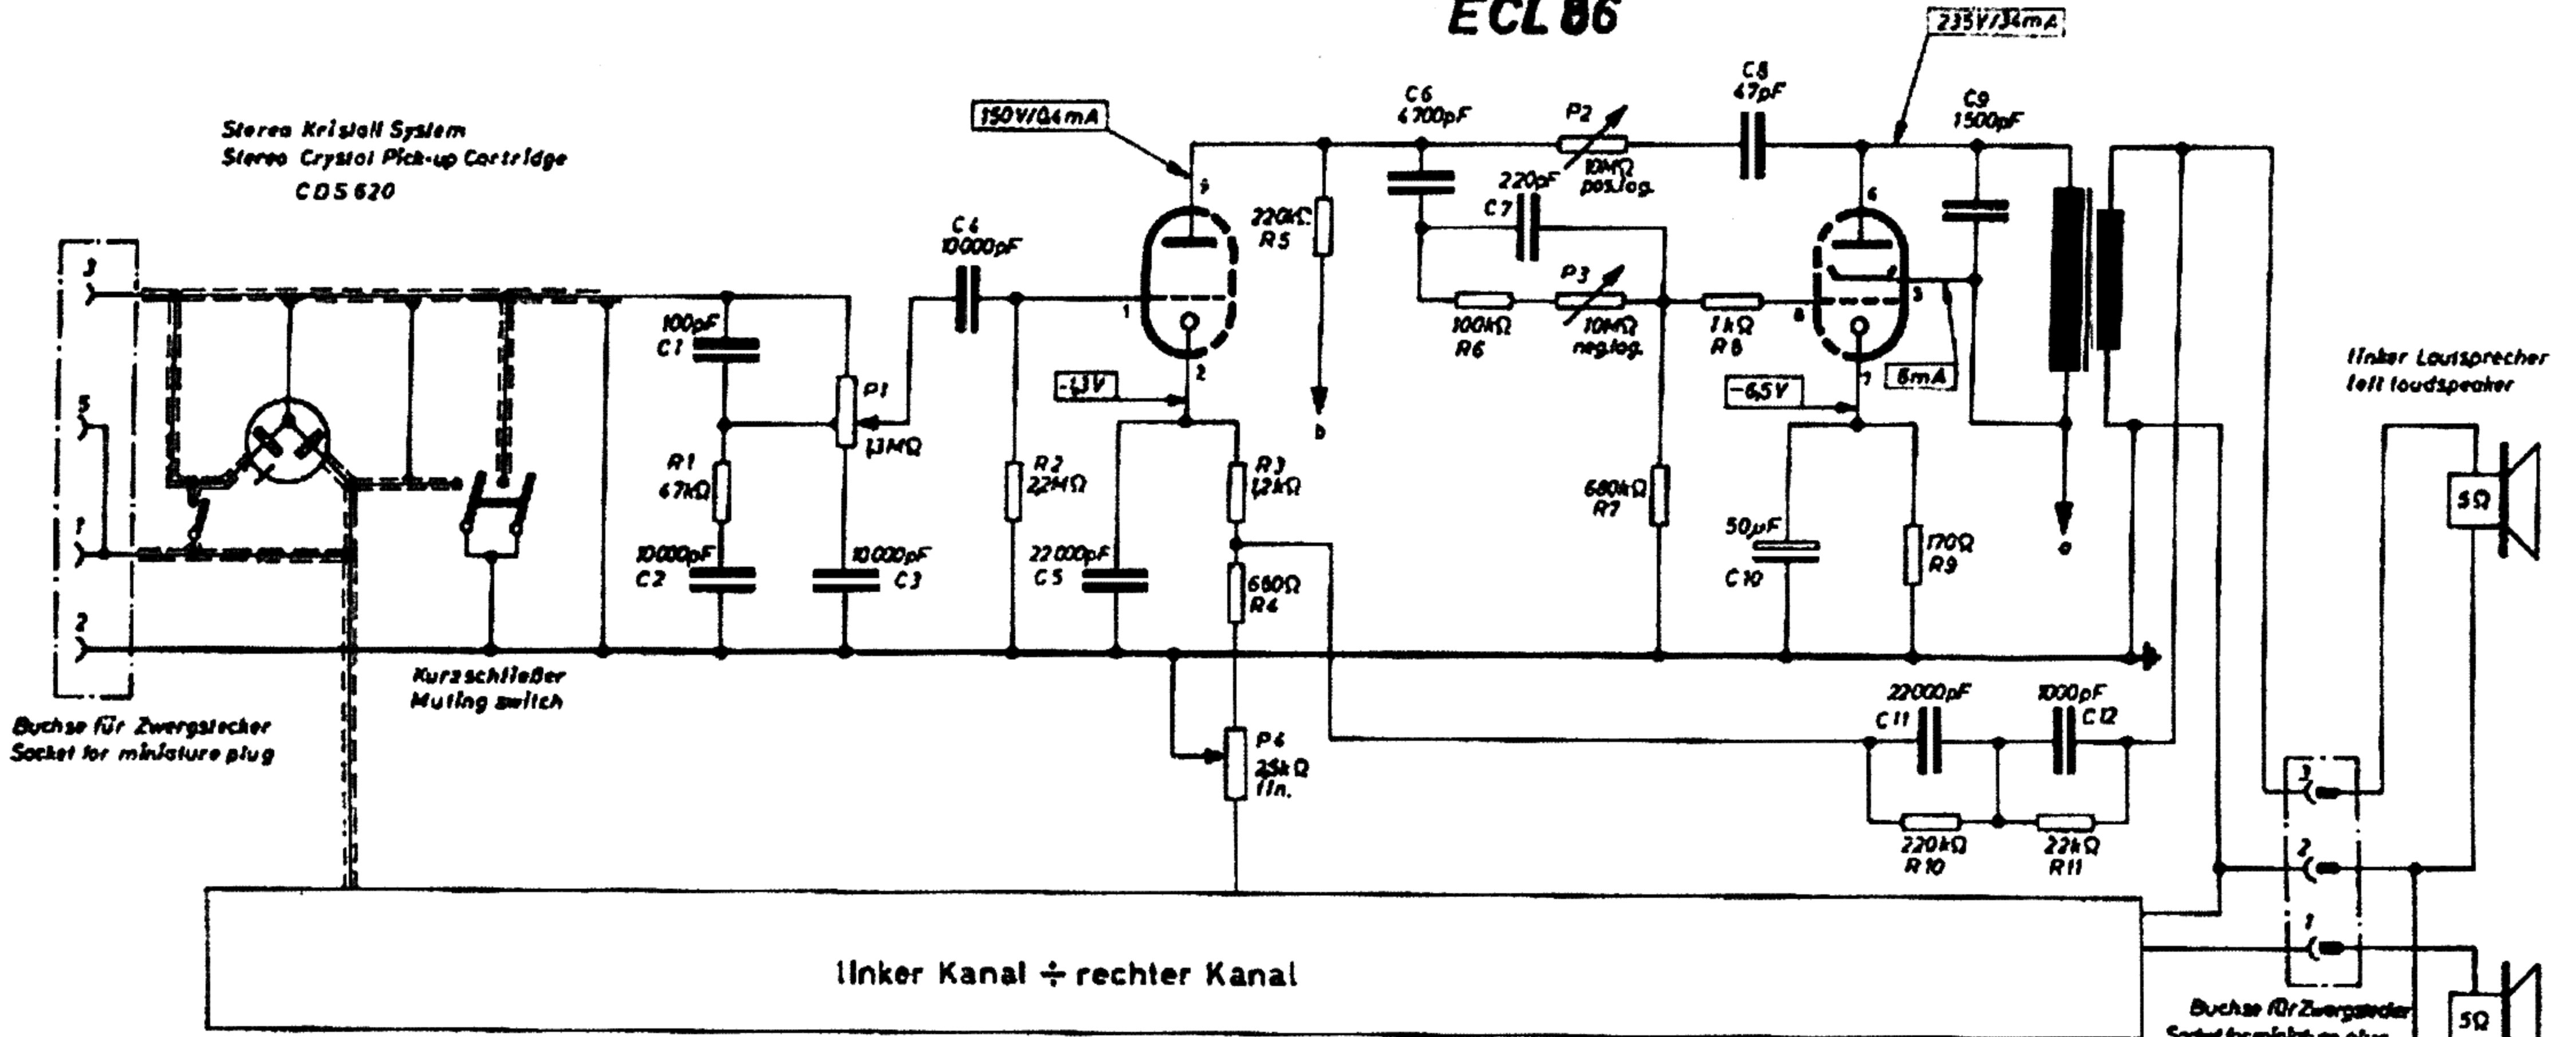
ECL 86

235V/34mA

Stereo Kristall System
Stereo Crystal Pick-up Cartridge
CDS 620

150V/0,4mA

C6
4700pF

C8
47pF

C9
1500pF

P2
10MΩ
pos.log.

220pF

C7

220kΩ
R5

C4
10000pF

P3
10MΩ
neg.log.

100kΩ
R6

1kΩ
R8

100pF
C1

P1
1,3MΩ

-1,3V

-6,5V

6mA

R1
47kΩ

R2
2,2MΩ

R3
1,2kΩ

680kΩ
R7

50µF
C10

170Ω
R9

10000pF
C2

10000pF
C3

22000pF
C5

680Ω
R4

linker Lautsprecher
left loudspeaker

5Ω

Kurzschließer
Muting switch

Buchse für Zwergstecker
Socket for miniature plug

22000pF
C11

1000pF
C12

P4
25kΩ
lin.

220kΩ
R10

22kΩ
R11

linker Kanal ÷ rechter Kanal

Buchse für Zwergstecker
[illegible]

5Ω